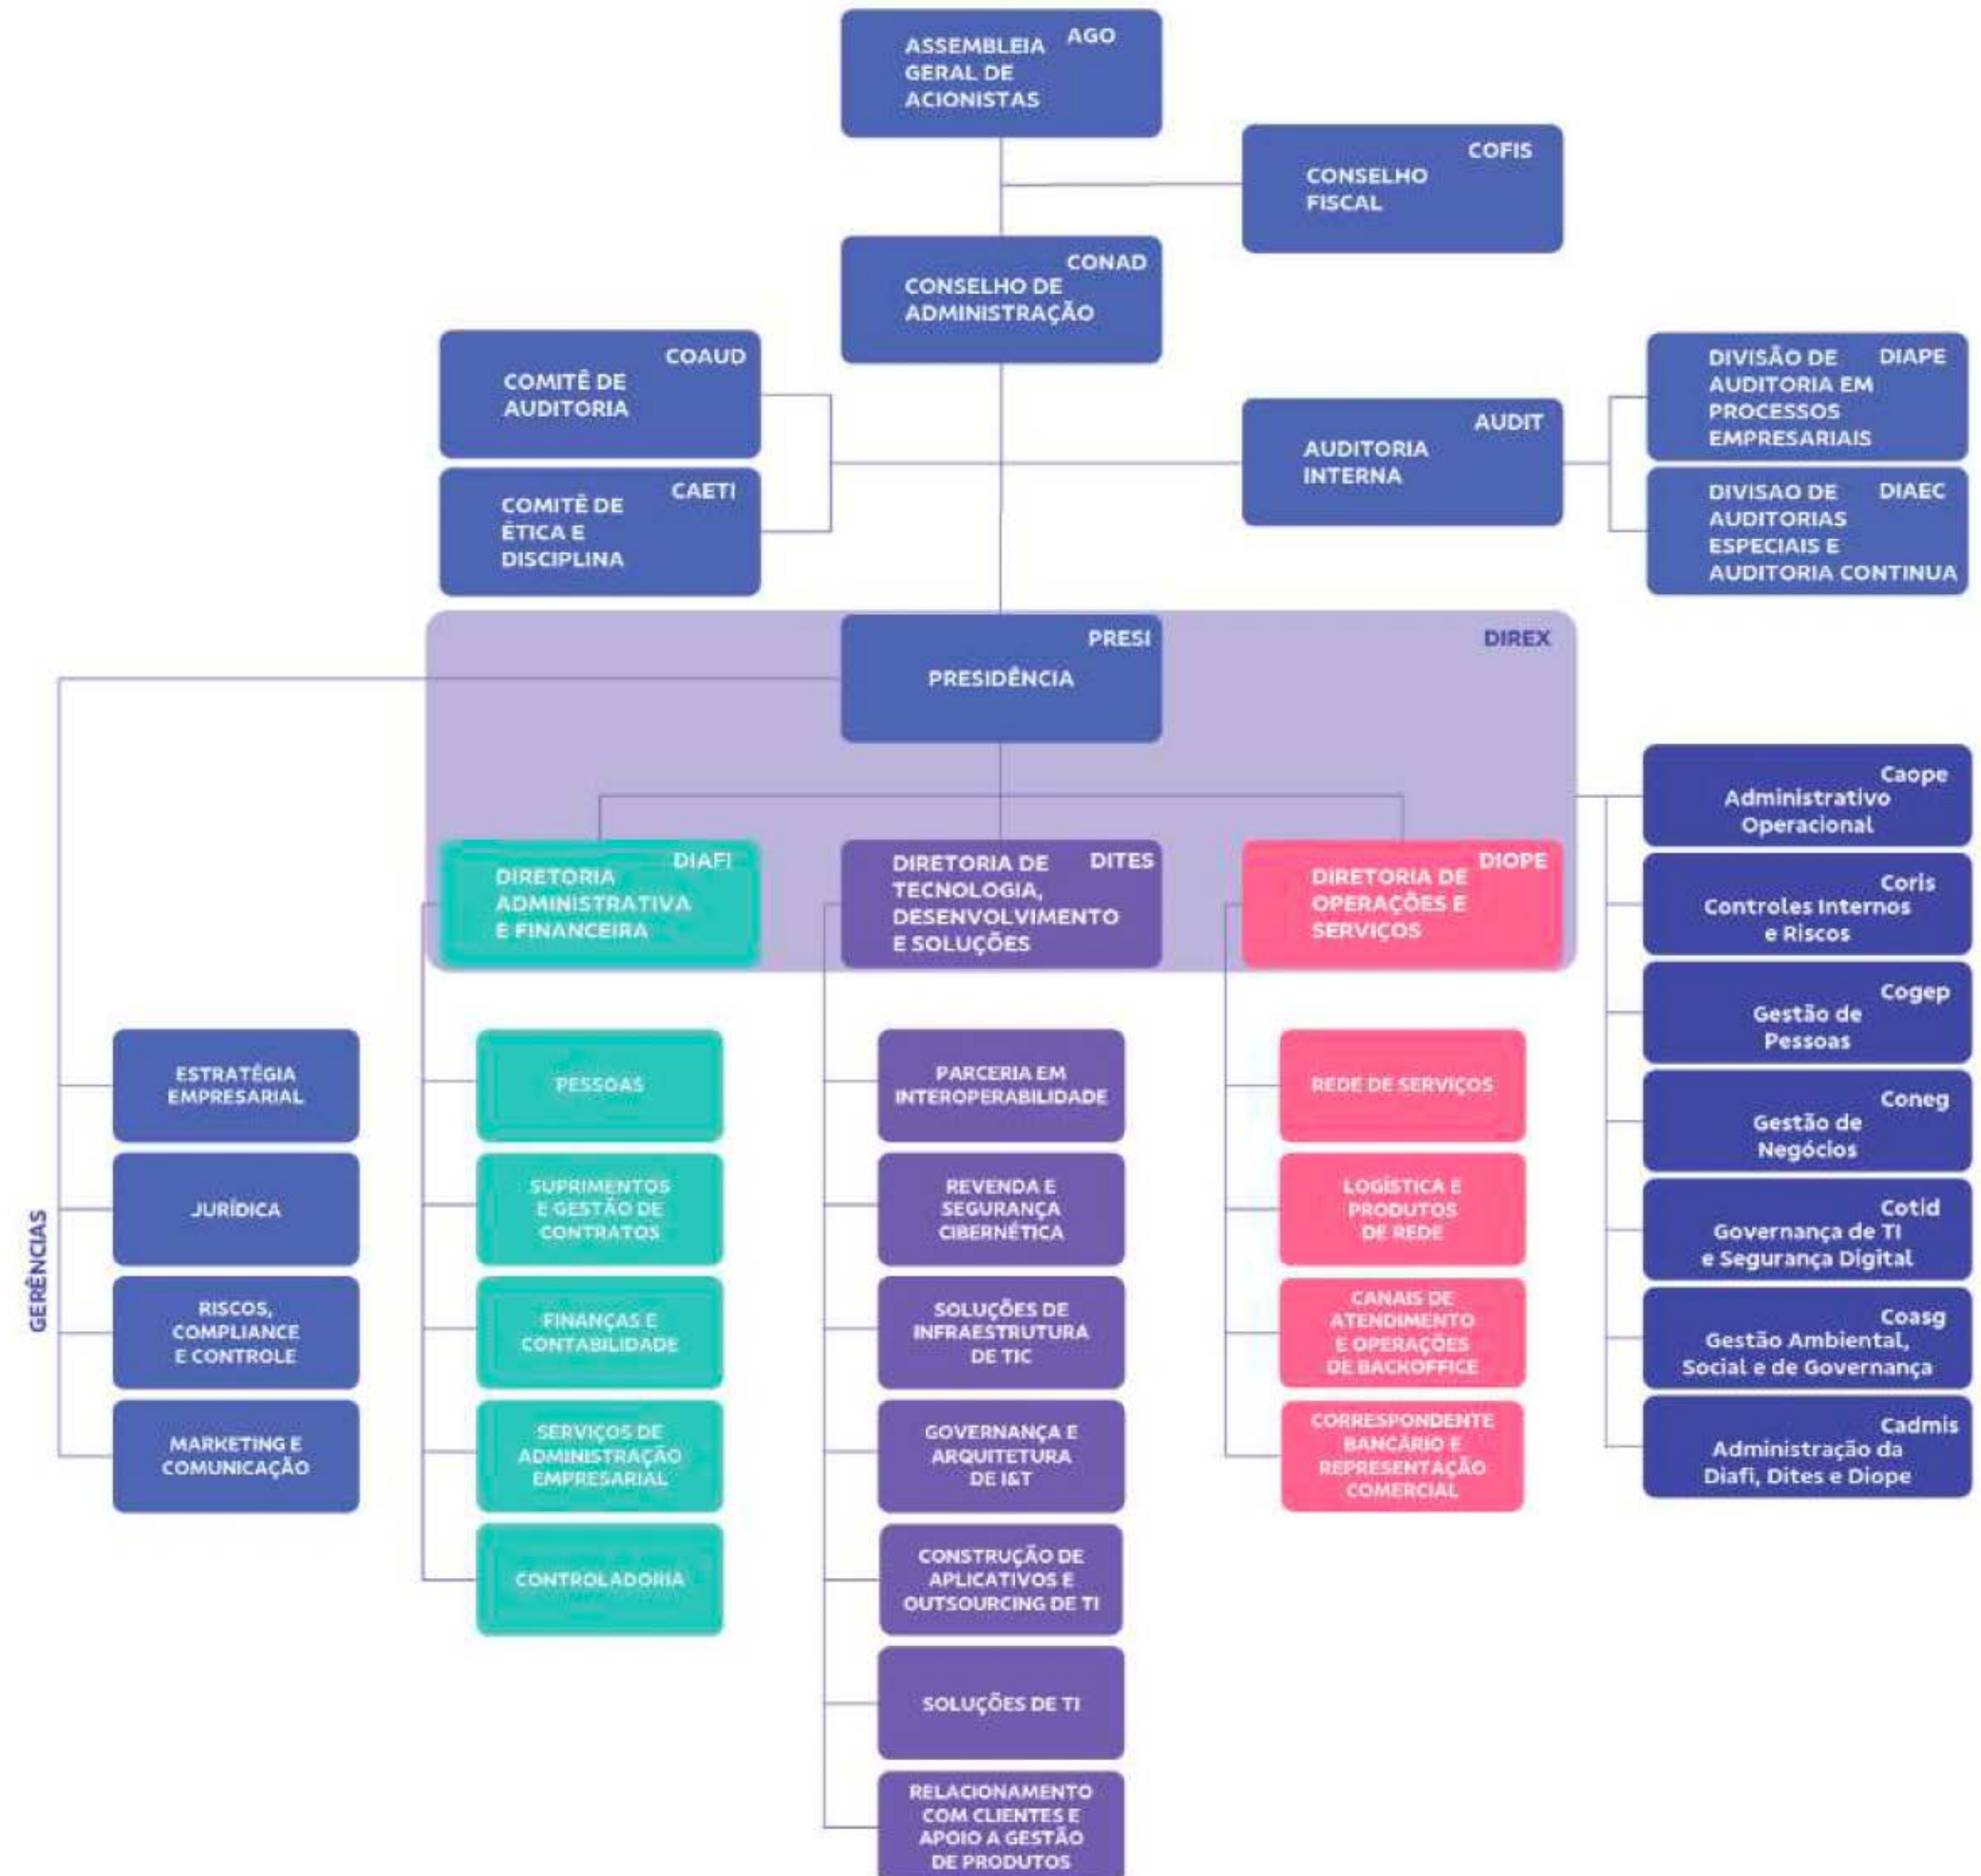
ASSEMBLEIA GERAL DE ACIONISTAS AGO

COFIS CONSELHO FISCAL

CONAD CONSELHO DE ADMINISTRAÇÃO

COAUD COMITÊ DE AUDITORIA

CAETI COMITÊ DE ÉTICA E DISCIPLINA

AUDIT AUDITORIA INTERNA

DIVISÃO DE AUDITORIA EM PROCESSOS EMPRESARIAIS DIAPE

DIVISAO DE AUDITORIAS ESPECIAIS E AUDITORIA CONTINUA DIAEC

PRESI PRESIDÊNCIA

DIREX

DIAFI DIRETORIA ADMINISTRATIVA E FINANCEIRA

DIRETORIA DE TECNOLOGIA, DESENVOLVIMENTO E SOLUÇÕES DITES

DIOPE DIRETORIA DE OPERAÇÕES E SERVIÇOS

Caope Administrativo Operacional

Coris Controles Internos e Riscos

Cogep Gestão de Pessoas

Coneg Gestão de Negócios

Cotid Governança de TI e Segurança Digital

Coasg Gestão Ambiental, Social e de Governança

Cadmis Administração da Diafi, Dites e Diope

GERÊNCIAS

ESTRATÉGIA EMPRESARIAL

JURÍDICA

RISCOS, COMPLIANCE E CONTROLE

MARKETING E COMUNICAÇÃO

PESSOAS

SUPRIMENTOS E GESTÃO DE CONTRATOS

FINANÇAS E CONTABILIDADE

SERVIÇOS DE ADMINISTRAÇÃO EMPRESARIAL

CONTROLADORIA

PARCERIA EM INTEROPERABILIDADE

REVENDA E SEGURANÇA CIBERNÉTICA

SOLUÇÕES DE INFRAESTRUTURA DE TIC

GOVERNANÇA E ARQUITETURA DE I&T

CONSTRUÇÃO DE APLICATIVOS E OUTSOURCING DE TI

SOLUÇÕES DE TI

RELACIONAMENTO COM CLIENTES E APOIO A GESTÃO DE PRODUTOS

REDE DE SERVIÇOS

LOGÍSTICA E PRODUTOS DE REDE

CANAIS DE ATENDIMENTO E OPERAÇÕES DE BACKOFFICE

CORRESPONDENTE BANCÁRIO E REPRESENTAÇÃO COMERCIAL